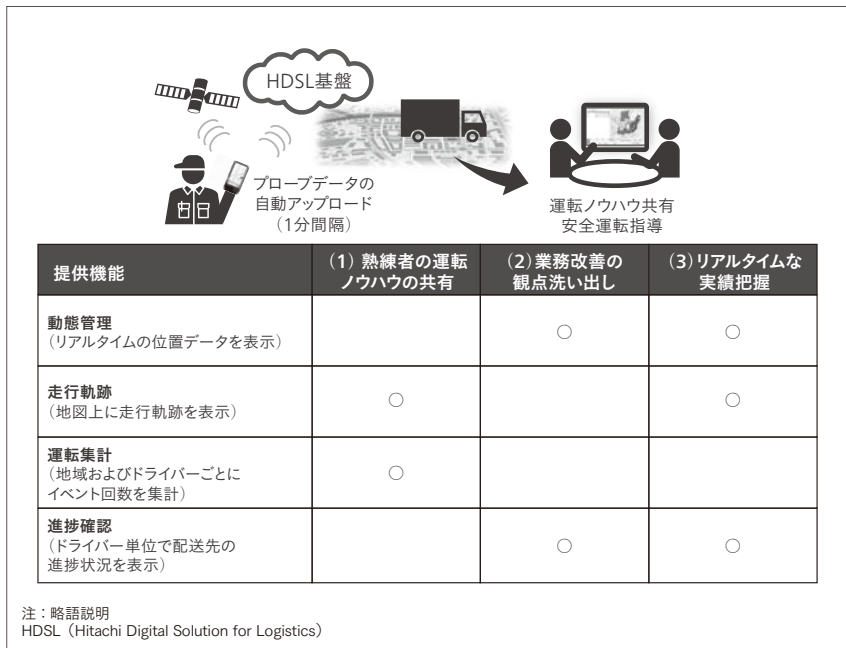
HDSL基盤

プローブデータの
自動アップロード
（1分間隔）

運転ノウハウ共有
安全運転指導

| 提供機能 | （1）熟練者の運転ノウハウの共有 | （2）業務改善の観点洗い出し | （3）リアルタイムな実績把握 |
|---|---|---|---|
| 動態管理（リアルタイムの位置データを表示） |  | ○ | ○ |
| 走行軌跡（地図上に走行軌跡を表示） | ○ |  | ○ |
| 運転集計（地域およびドライバーごとにイベント回数を集計） | ○ |  |  |
| 進捗確認（ドライバー単位で配送先の進捗状況を表示） |  | ○ | ○ |

注：略語説明
HDSL（Hitachi Digital Solution for Logistics）